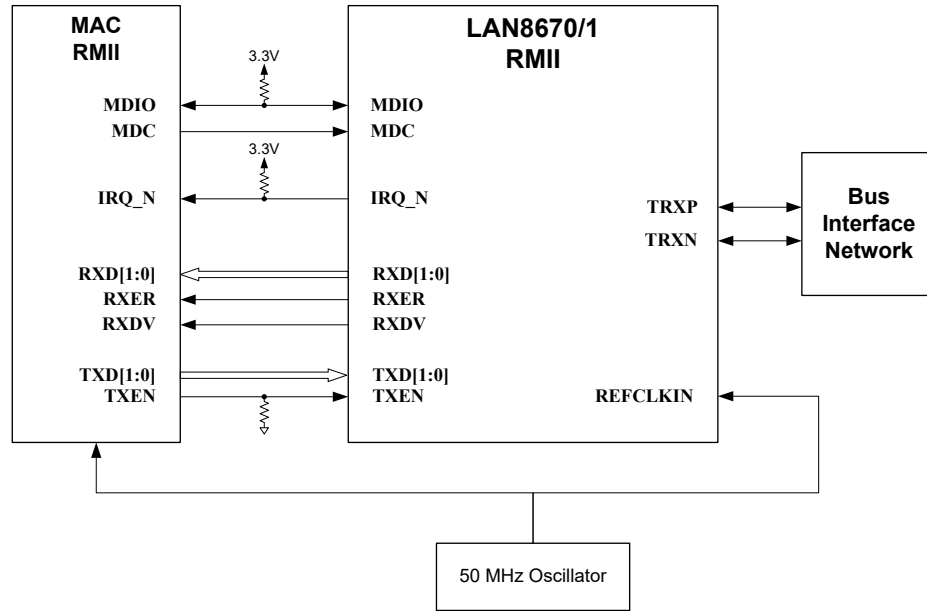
MAC
RMII

LAN8670/1
RMII

3.3V

MDIO
MDC

MDIO
MDC

3.3V

IRQ_N

IRQ_N

TRXP
TRXN

Bus
Interface
Network

RXD[1:0]
RXER
RXDV

RXD[1:0]
RXER
RXDV

TXD[1:0]
TXEN

TXD[1:0]
TXEN

REFCLKIN

50 MHz Oscillator